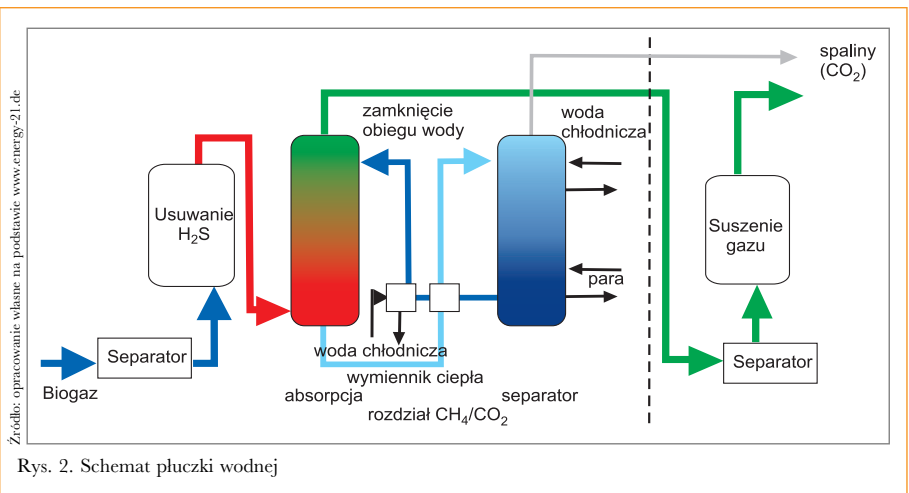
Źródło: opracowanie własne na podstawie www.energy-21.de

spaliny ($CO_2$)

zamknięcie obiegu wody

woda chłodnicza

Usuwanie $H_2S$

Suszenie gazu

para

Separator

Biogaz

woda chłodnicza

wymiennik ciepła

absorpcja

separator

Separator

rozdział $CH_4/CO_2$

Rys. 2. Schemat płuczki wodnej